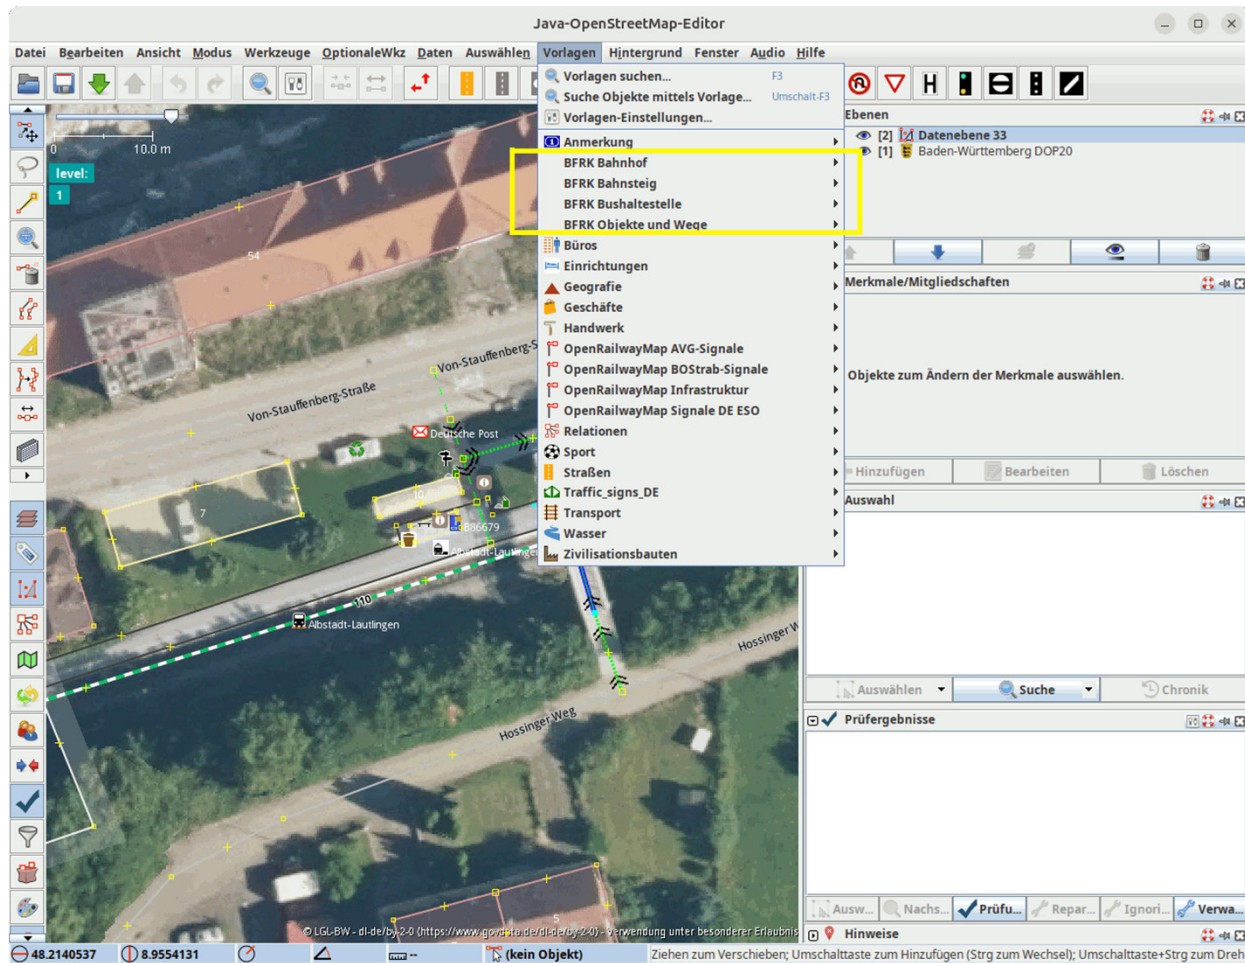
Java-OpenStreetMap-Editor

Datei Bearbeiten Ansicht Modus Werkzeuge OptionaleWkz Daten Auswählen Vorlagen Hintergrund Fenster Audio Hilfe

Vorlagen suchen... F3
Suche Objekte mittels Vorlage... Umschalt-F3
Vorlagen-Einstellungen...
Anmerkung
BFRK Bahnhof
BFRK Bahnsteig
BFRK Bushaltestelle
BFRK Objekte und Wege
Büros
Einrichtungen
Geografie
Geschäfte
Handwerk
OpenRailwayMap AVG-Signale
OpenRailwayMap BOStrab-Signale
OpenRailwayMap Infrastruktur
OpenRailwayMap Signale DE ESO
Relationen
Sport
Straßen
Traffic_signs_DE
Transport
Wasser
Zivilisationsbauten

0 10.0 m
level:
1
54
Von-Stauffenberg-Straße
Von-Stauffenberg-S
Deutsche Post
7
10
886679
Albstadt-Lautlingen
110
Albstadt-Lautlingen
Hossinger W
Hossinger Weg
5
© LGL-BW - dl-de/by-2-0 (https://www.govdata.de/dl-de/by-2-0) - Verwendung unter besonderer Erlaubnis

Ebenen
[2] Datenebene 33
[1] Baden-Württemberg DOP20

Merkmale/Mitgliedschaften
Objekte zum Ändern der Merkmale auswählen.
Hinzufügen Bearbeiten Löschen

Auswahl
Auswählen Suche Chronik

Prüfergebnisse
Ausw... Nachs... Prüfu... Repar... Ignori... Verwa...
Hinweise

48.2140537 8.9554131 -- (kein Objekt) Ziehen zum Verschieben; Umschalttaste zum Hinzufügen (Strg zum Wechsel); Umschalttaste+Strg zum Dreh